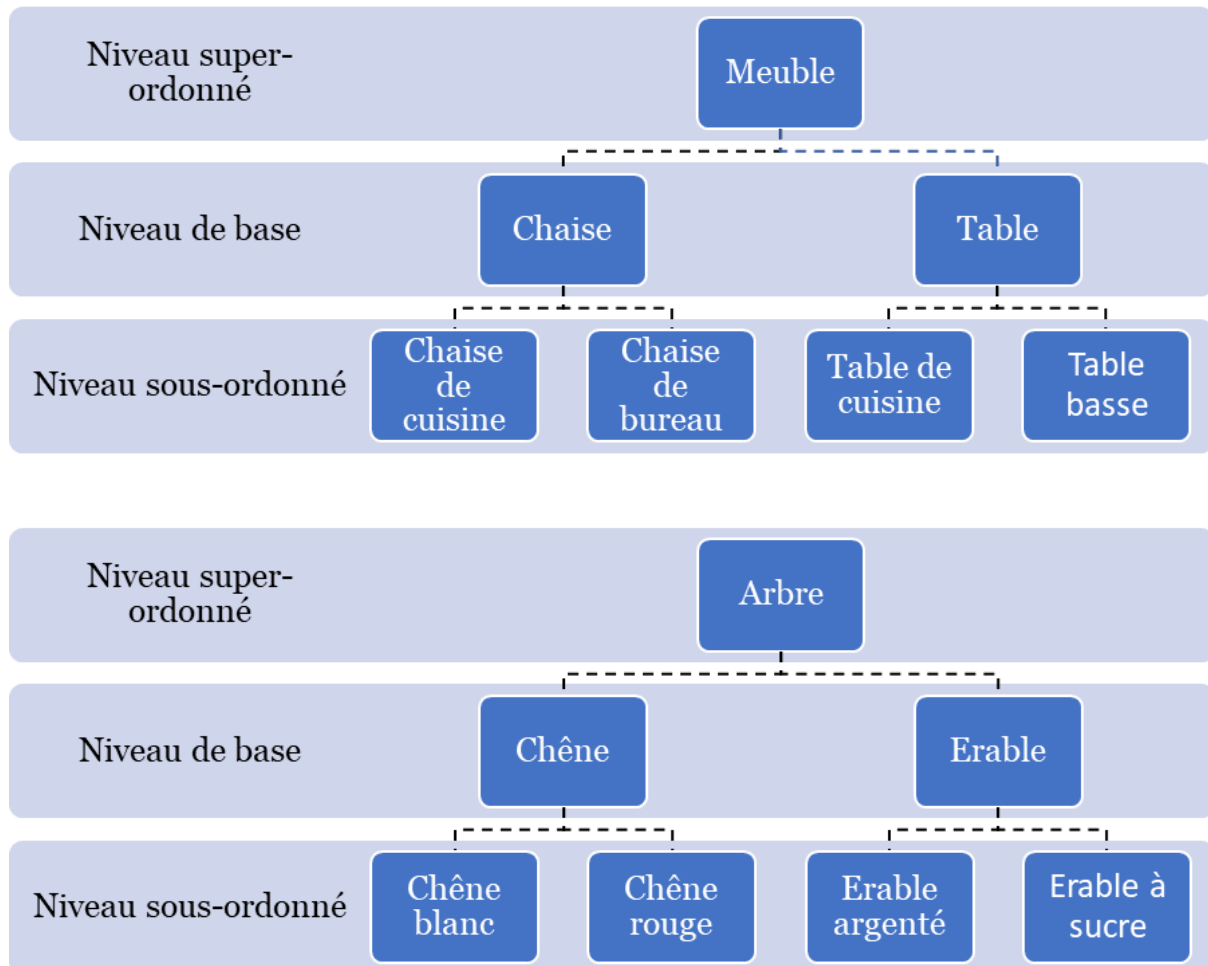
Niveau super-ordonné

Meuble

Niveau de base

Chaise

Table

Niveau sous-ordonné

Chaise de cuisine

Chaise de bureau

Table de cuisine

Table basse

Niveau super-ordonné

Arbre

Niveau de base

Chêne

Erable

Niveau sous-ordonné

Chêne blanc

Chêne rouge

Erable argenté

Erable à sucre